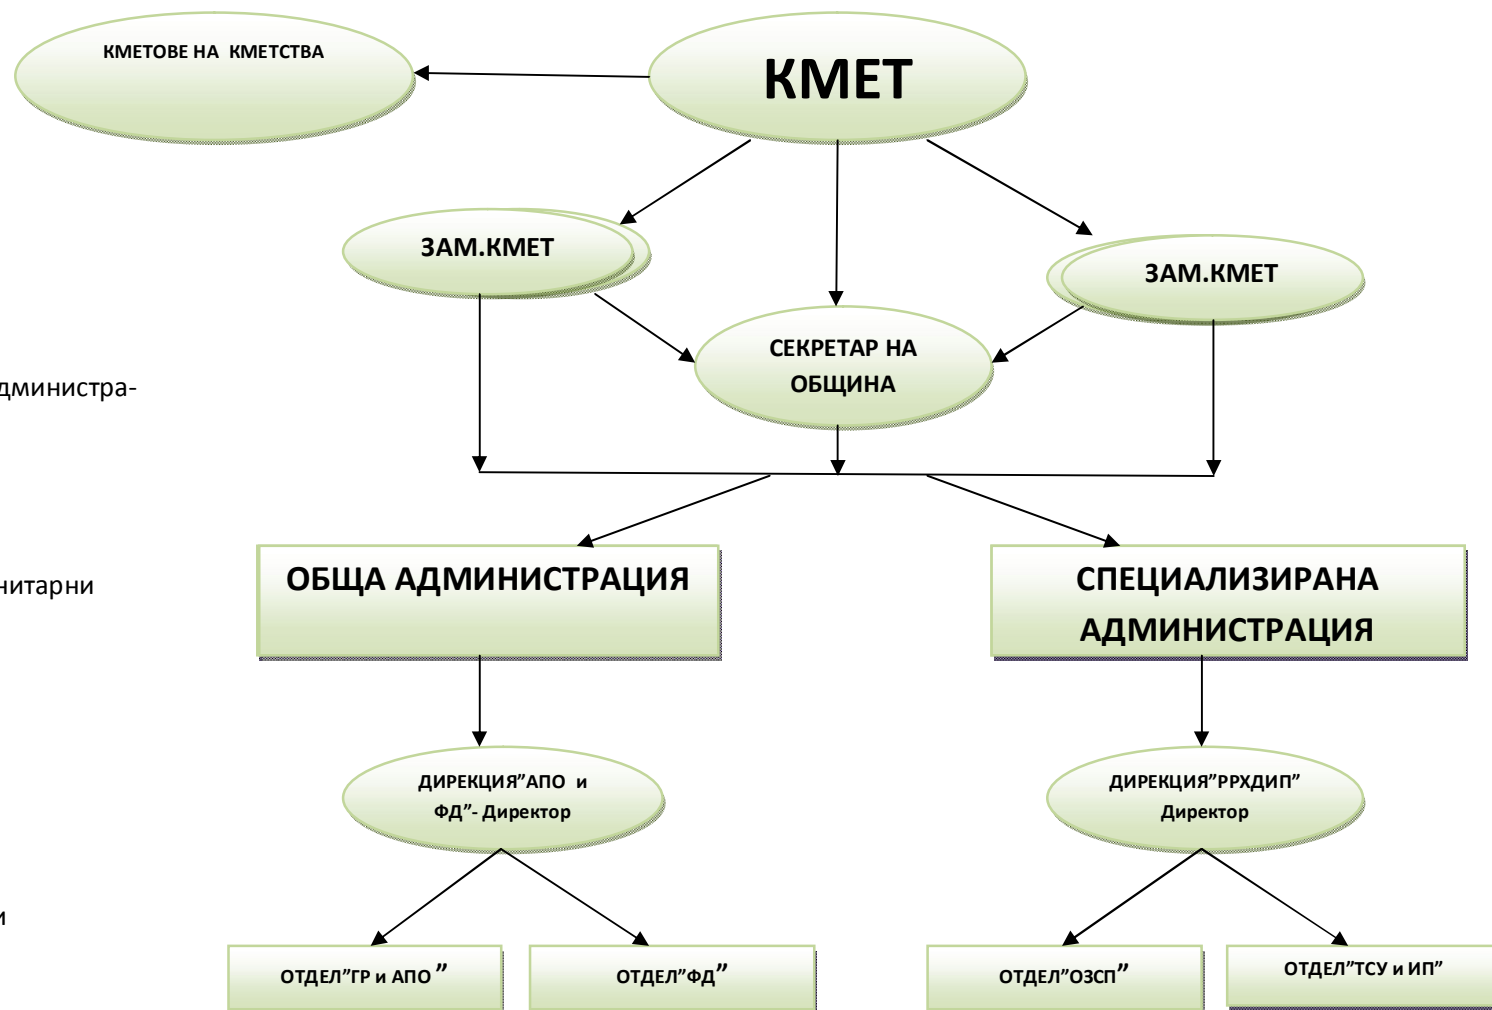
КМЕТОВЕ НА КМЕТСТВА

КМЕТ

ЗАМ.КМЕТ

ЗАМ.КМЕТ

СЕКРЕТАР НА ОБЩИНА

дминистра-

нитарни

и

ОБЩА АДМИНИСТРАЦИЯ

СПЕЦИАЛИЗИРАНА АДМИНИСТРАЦИЯ

ДИРЕКЦИЯ"АПО и ФД"- Директор

ДИРЕКЦИЯ"РРХДИП" Директор

ОТДЕЛ"ГР и АПО"

ОТДЕЛ"ФД"

ОТДЕЛ"ОЗСП"

ОТДЕЛ"ТСУ и ИП"